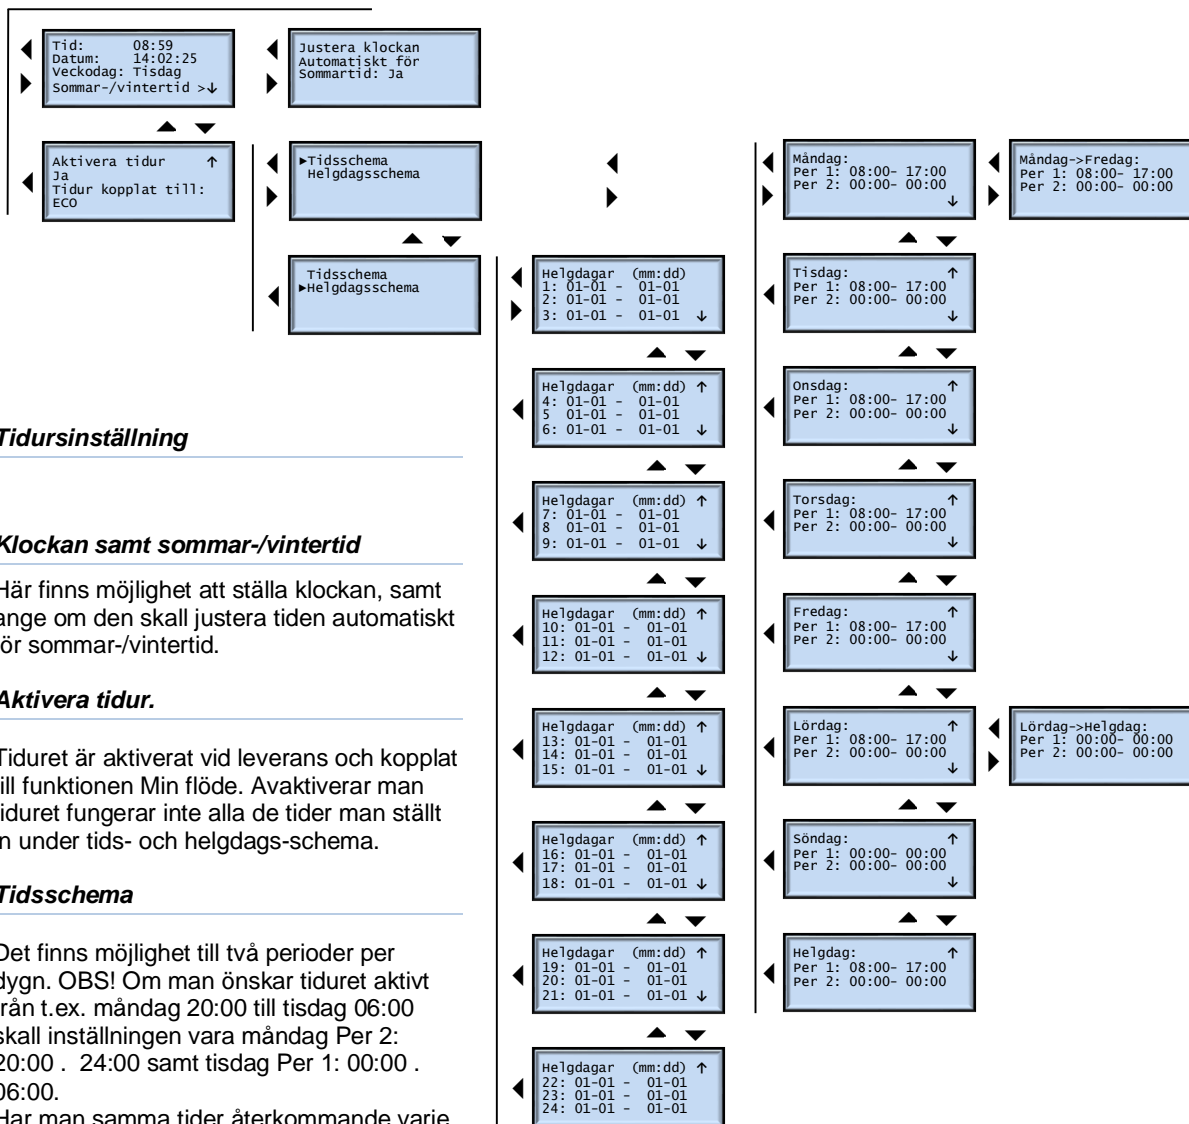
Tid: 08:59
Datum: 14:02:25
Veckodag: Tisdag
Sommar-/vintertid >↓

Justera klockan
Automatiskt för
Sommartid: Ja

Aktivera tidur ↑
Ja
Tidur kopplat till:
ECO

►Tidsschema
Helgdagsschema

Tidsschema
►Helgdagsschema

Helgdagar (mm:dd)
1: 01-01 - 01-01
2: 01-01 - 01-01
3: 01-01 - 01-01 ↓

Helgdagar (mm:dd) ↑
4: 01-01 - 01-01
5 01-01 - 01-01
6: 01-01 - 01-01 ↓

Helgdagar (mm:dd) ↑
7: 01-01 - 01-01
8 01-01 - 01-01
9: 01-01 - 01-01 ↓

Helgdagar (mm:dd) ↑
10: 01-01 - 01-01
11: 01-01 - 01-01
12: 01-01 - 01-01 ↓

Helgdagar (mm:dd) ↑
13: 01-01 - 01-01
14: 01-01 - 01-01
15: 01-01 - 01-01 ↓

Helgdagar (mm:dd) ↑
16: 01-01 - 01-01
17: 01-01 - 01-01
18: 01-01 - 01-01 ↓

Helgdagar (mm:dd) ↑
19: 01-01 - 01-01
20: 01-01 - 01-01
21: 01-01 - 01-01 ↓

Helgdagar (mm:dd) ↑
22: 01-01 - 01-01
23: 01-01 - 01-01
24: 01-01 - 01-01

Måndag:
Per 1: 08:00- 17:00
Per 2: 00:00- 00:00
↓

Måndag->Fredag:
Per 1: 08:00- 17:00
Per 2: 00:00- 00:00

Tisdag: ↑
Per 1: 08:00- 17:00
Per 2: 00:00- 00:00
↓

Onsdag: ↑
Per 1: 08:00- 17:00
Per 2: 00:00- 00:00
↓

Torsdag: ↑
Per 1: 08:00- 17:00
Per 2: 00:00- 00:00
↓

Fredag: ↑
Per 1: 08:00- 17:00
Per 2: 00:00- 00:00
↓

Lördag: ↑
Per 1: 08:00- 17:00
Per 2: 00:00- 00:00
↓

Lördag->Helgdag:
Per 1: 00:00- 00:00
Per 2: 00:00- 00:00

Söndag: ↑
Per 1: 00:00- 00:00
Per 2: 00:00- 00:00
↓

Helgdag: ↑
Per 1: 08:00- 17:00
Per 2: 00:00- 00:00

Tidursinställning

Klockan samt sommar-/vintertid

Här finns möjlighet att ställa klockan, samt ange om den skall justera tiden automatiskt för sommar-/vintertid.

Aktivera tidur.

Tiduret är aktiverat vid leverans och kopplat till funktionen Min flöde. Avaktiverar man tiduret fungerar inte alla de tider man ställt in under tids- och helgdags-schema.

Tidsschema

Det finns möjlighet till två perioder per dygn. OBS! Om man önskar tiduret aktivt från t.ex. måndag 20:00 till tisdag 06:00 skall inställningen vara måndag Per 2: 20:00 . 24:00 samt tisdag Per 1: 00:00 . 06:00.
Har man samma tider återkommande varie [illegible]